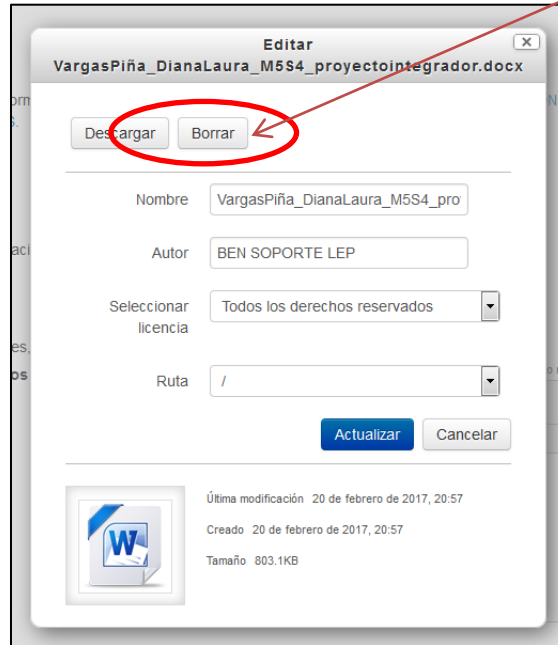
Editar
VargasPiña_DianaLaura_M5S4_proyectointegrador.docx

Descargar Borrar

Nombre VargasPiña_DianaLaura_M5S4_pro

Autor BEN SOPORTE LEP

Seleccionar licencia Todos los derechos reservados

Ruta /

Actualizar Cancelar

Última modificación 20 de febrero de 2017, 20:57

Creado 20 de febrero de 2017, 20:57

Tamaño 803.1KB